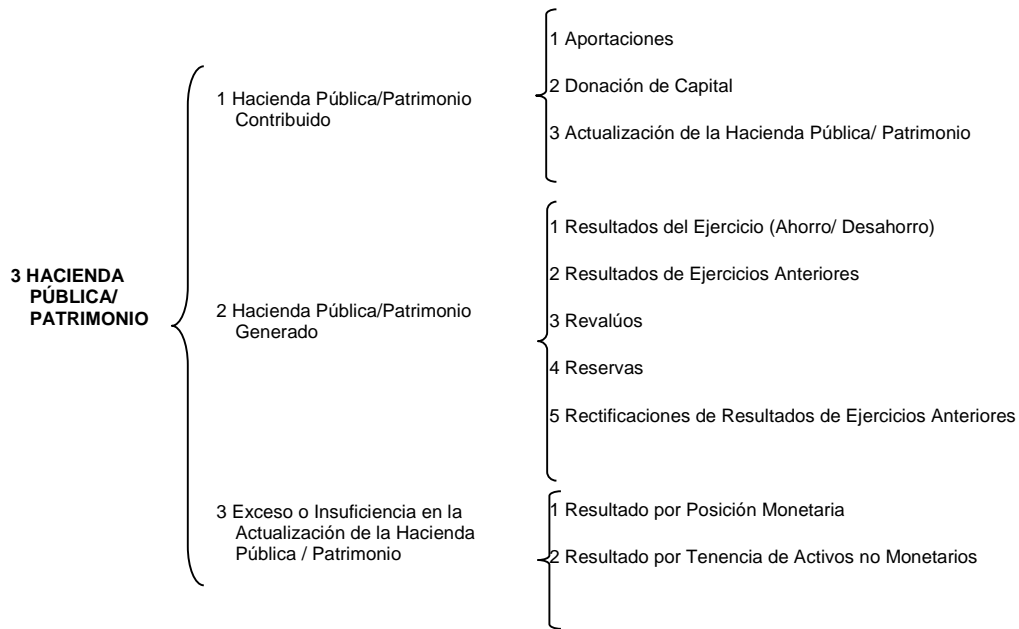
3 HACIENDA PÚBLICA/ PATRIMONIO

1 Hacienda Pública/Patrimonio Contribuido

1 Aportaciones

2 Donación de Capital

3 Actualización de la Hacienda Pública/ Patrimonio

2 Hacienda Pública/Patrimonio Generado

1 Resultados del Ejercicio (Ahorro/ Desahorro)

2 Resultados de Ejercicios Anteriores

3 Revalúos

4 Reservas

5 Rectificaciones de Resultados de Ejercicios Anteriores

3 Exceso o Insuficiencia en la Actualización de la Hacienda Pública / Patrimonio

1 Resultado por Posición Monetaria

2 Resultado por Tenencia de Activos no Monetarios